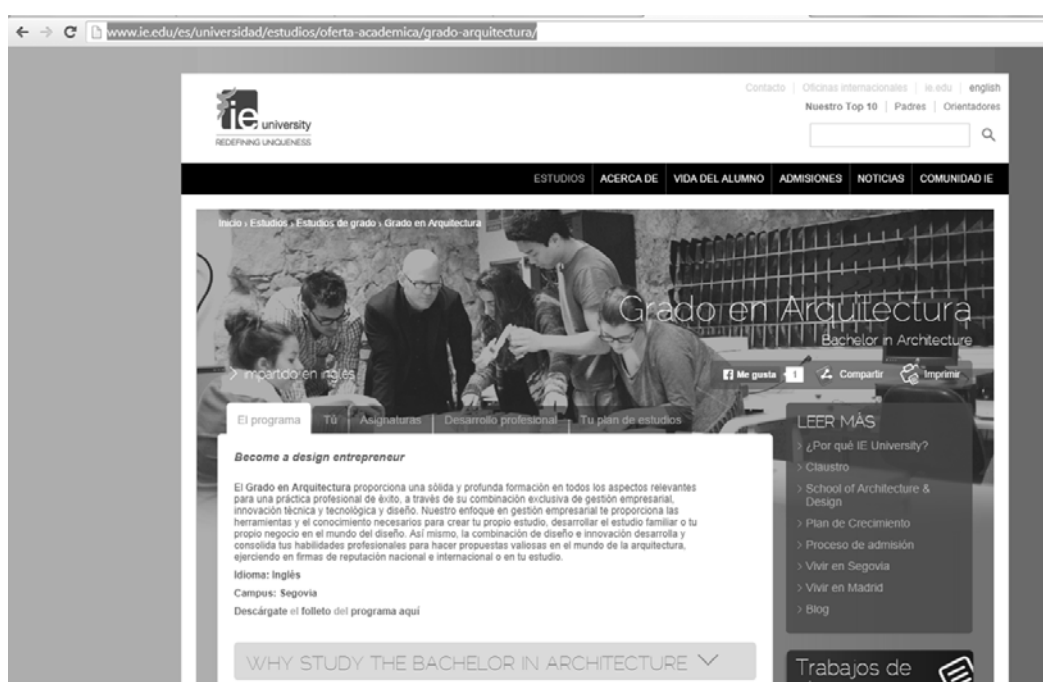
www.ie.edu/es/universidad/estudios/oferta-academica/grado-arquitectura/

Contacto | Oficinas internacionales | ie.edu | english
Nuestro Top 10 | Padres | Orientadores

ie university
REDEFINING UNIQUENESS

ESTUDIOS | ACERCA DE | VIDA DEL ALUMNO | ADMISIONES | NOTICIAS | COMUNIDAD IE

Inicio › Estudios › Estudios de grado › Grado en Arquitectura

Grado en Arquitectura
Bachelor in Architecture

› Impartido en inglés

Me gusta 1 | Compartir | Imprimir

El programa | Tú | Asignaturas | Desarrollo profesional | Tu plan de estudios

Become a design entrepreneur

El Grado en Arquitectura proporciona una sólida y profunda formación en todos los aspectos relevantes para una práctica profesional de éxito, a través de su combinación exclusiva de gestión empresarial, innovación técnica y tecnológica y diseño. Nuestro enfoque en gestión empresarial te proporciona las herramientas y el conocimiento necesarios para crear tu propio estudio, desarrollar el estudio familiar o tu propio negocio en el mundo del diseño. Así mismo, la combinación de diseño e innovación desarrolla y consolida tus habilidades profesionales para hacer propuestas valiosas en el mundo de la arquitectura, ejerciendo en firmas de reputación nacional e internacional o en tu estudio.

Idioma: Inglés

Campus: Segovia

Descárgate el folleto del programa aquí

WHY STUDY THE BACHELOR IN ARCHITECTURE

LEER MÁS
› ¿Por qué IE University?
› Claustro
› School of Architecture & Design
› Plan de Crecimiento
› Proceso de admisión
› Vivir en Segovia
› Vivir en Madrid
› Blog

Trabajos de